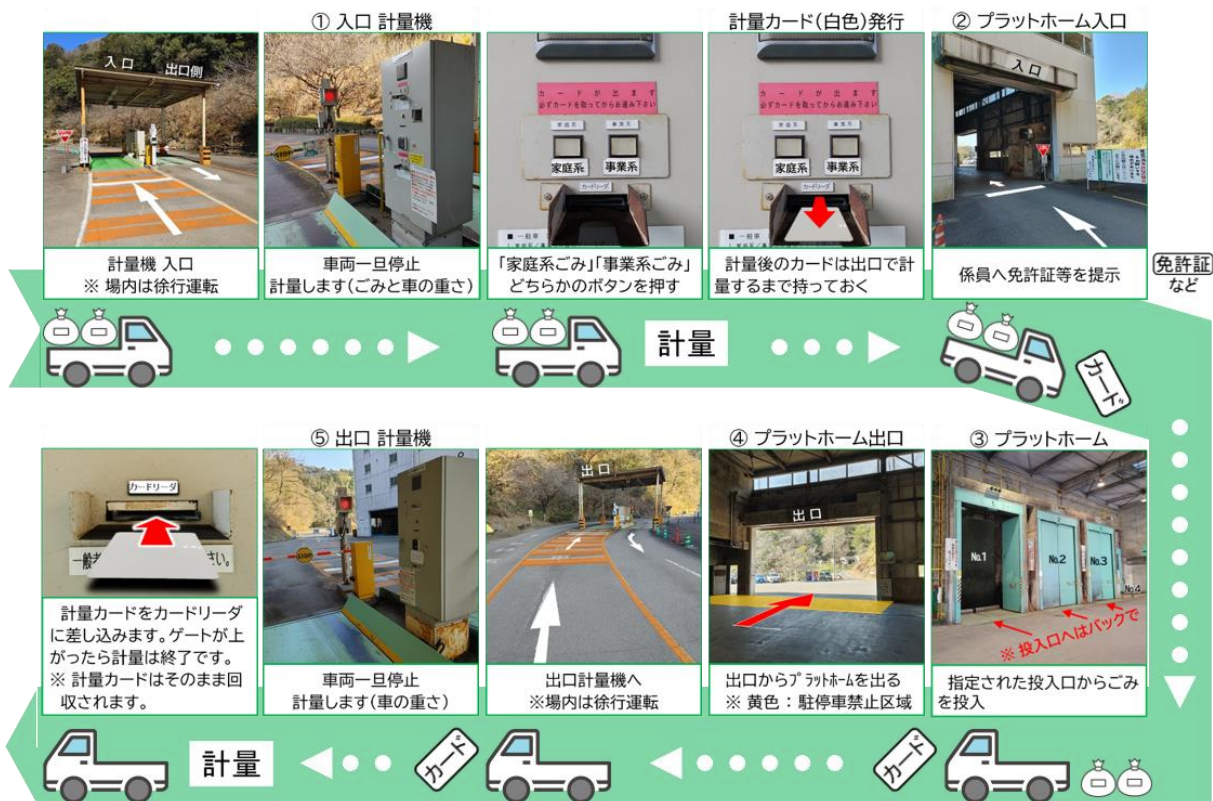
① 入口 計量機

計量カード(白色)発行

② プラットホーム入口

入口 出口側

カードが出ます
必ずカードを取ってからお進み下さい

家庭系 事業系

カードリーダ

入口

計量機 入口
※ 場内は徐行運転

車両一旦停止
計量します(ごみと車の重さ)

「家庭系ごみ」「事業系ごみ」どちらかのボタンを押す

計量後のカードは出口で計量するまで持っておく

係員へ免許証等を提示

免許証 など

計量

カード

⑤ 出口 計量機

④ プラットホーム出口

③ プラットホーム

カードリーダ

出口

出口

No.1 No.2 No.3 No.4

※ 投入口へはバックで

計量カードをカードリーダに差し込みます。ゲートが上がったら計量は終了です。
※ 計量カードはそのまま回収されます。

車両一旦停止
計量します(車の重さ)

出口計量機へ
※場内は徐行運転

出口からﾌﾟﾗｯﾄﾎｰﾑを出る
※ 黄色：駐停車禁止区域

指定された投入口からごみを投入

計量

カード

カード